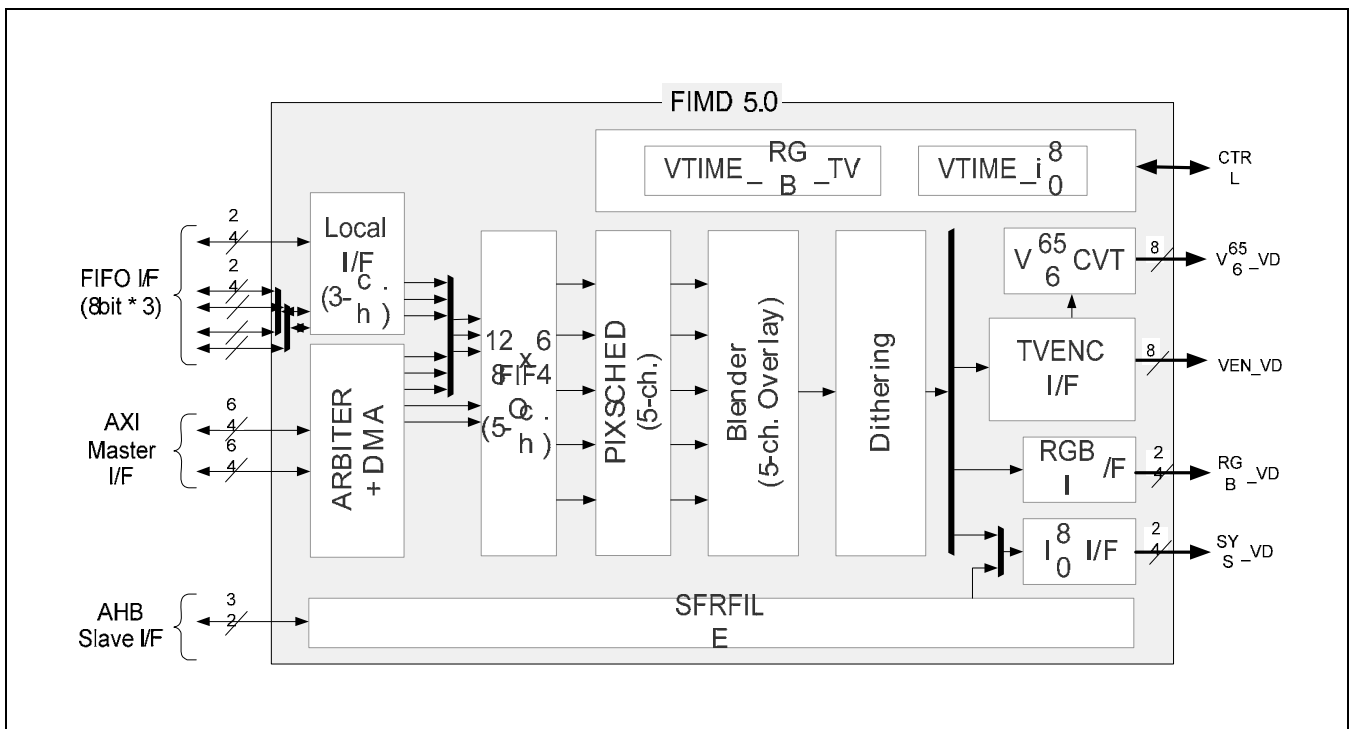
FIMD 5.0

VTIME_ RG B _TV

VTIME_i 8 0

CTR L

2 4

2 4

FIFO I/F (8bit * 3)

Local I/F (3- c h . )

12 8 x 6 FIF4 O (5- c h . )

PIXSCHED (5-ch.)

Blender (5-ch. Overlay)

Dithering

V 65 6 CVT

8

V 65 6 _VD

TVENC I/F

8

VEN_VD

AXI Master I/F

6 4

6 4

ARBITER +DMA

RGB I /F

2 4

RG B _VD

I 8 0 I/F

2 4

SY S _VD

AHB Slave I/F

3 2

SFRFIL E